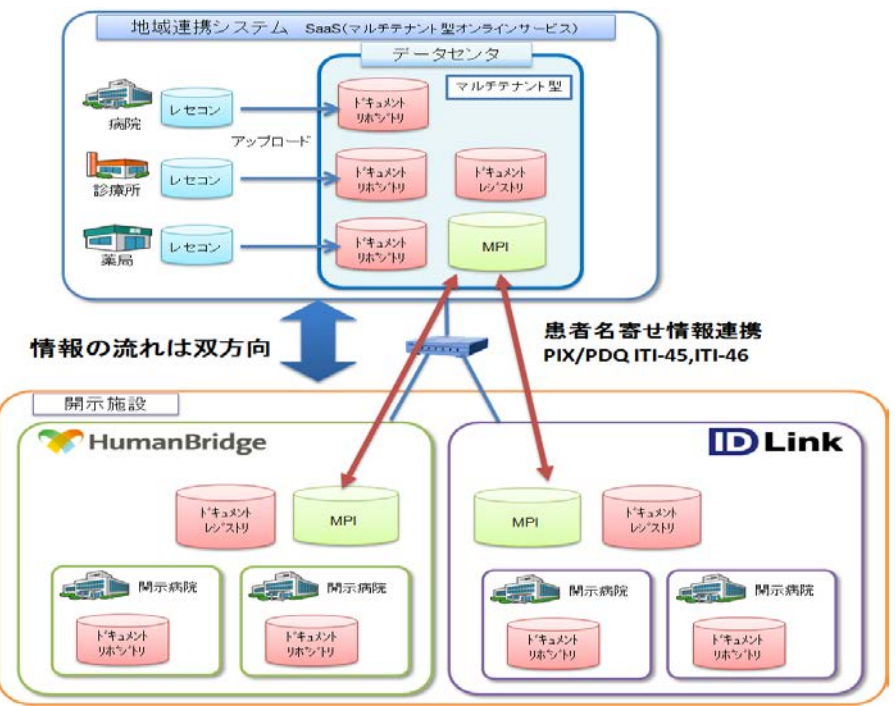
地域連携システム　SaaS(マルチテナント型オンラインサービス)

データセンタ

マルチテナント型

病院

レセコン

アップロード

ドキュメントリポジトリ

診療所

レセコン

ドキュメントリポジトリ

ドキュメントレジストリ

薬局

レセコン

ドキュメントリポジトリ

MPI

情報の流れは双方向

患者名寄せ情報連携
PIX/PDQ ITI-45,ITI-46

開示施設

HumanBridge

ドキュメントレジストリ

MPI

開示病院

ドキュメントリポジトリ

開示病院

ドキュメントリポジトリ

ID Link

MPI

ドキュメントレジストリ

開示病院

ドキュメントリポジトリ

開示病院

ドキュメントリポジトリ